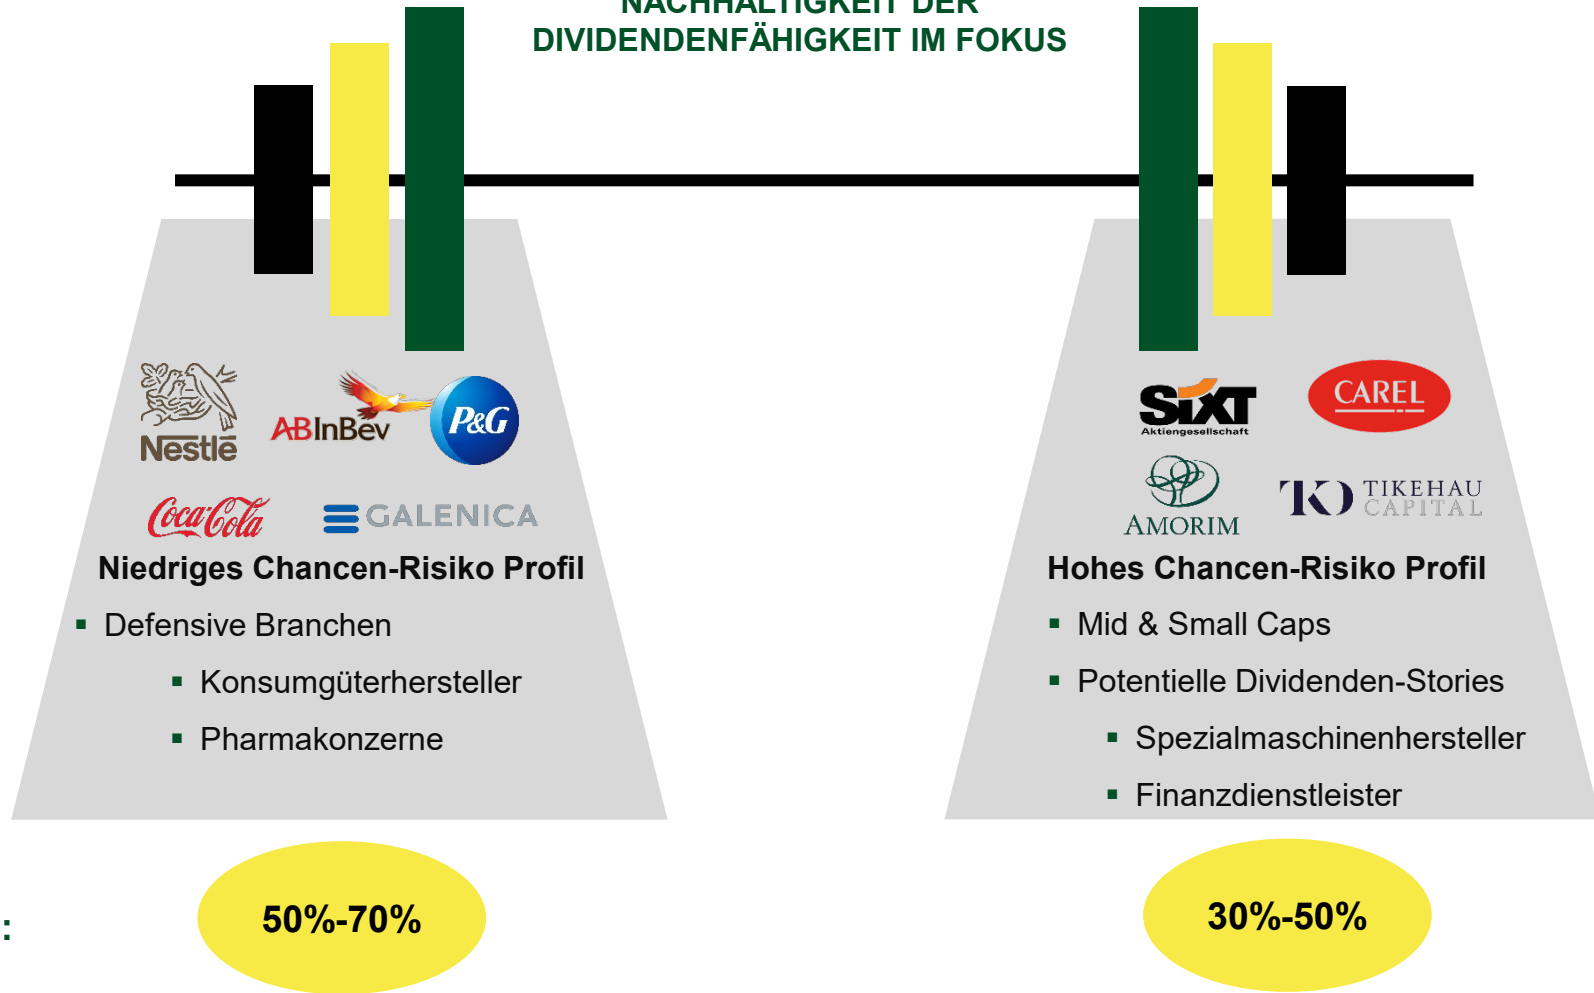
NACHHALTIGKEIT DER DIVIDENDENFÄHIGKEIT IM FOKUS

Nestlé ABInBev P&G
Coca-Cola GALENICA

Niedriges Chancen-Risiko Profil
- Defensive Branchen
  - Konsumgüterhersteller
  - Pharmakonzerne

SIXT Aktiengesellschaft CAREL
AMORIM TIKEHAU CAPITAL

Hohes Chancen-Risiko Profil
- Mid & Small Caps
- Potentielle Dividenden-Stories
  - Spezialmaschinenhersteller
  - Finanzdienstleister

:

50%-70%

30%-50%